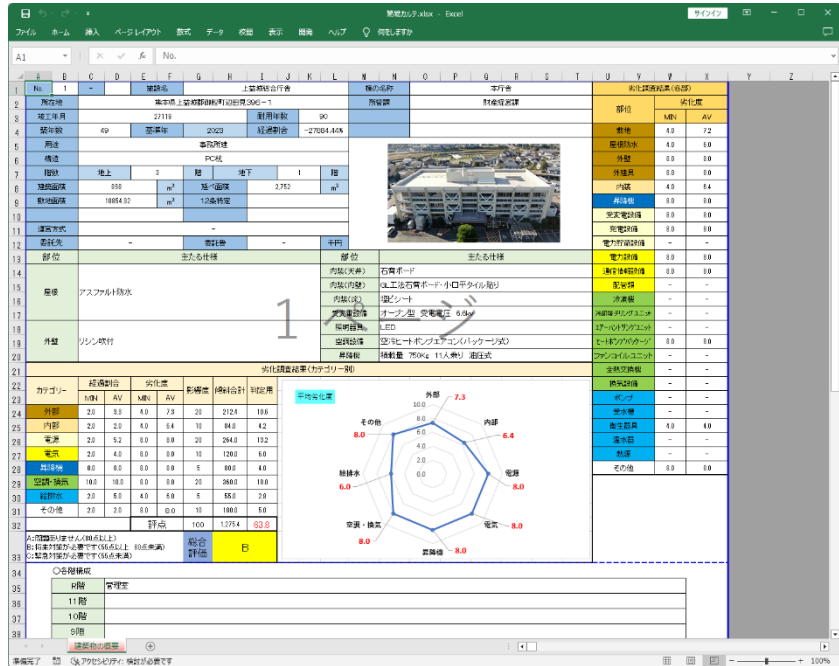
建築カルテ.xlsx - Excel

サインイン

ファイル ホーム 挿入 ページレイアウト 数式 データ 校閲 表示 開発 ヘルプ 何をしますか

A1 No.

| No. | 1 | – | 施設名 | 上築城総合庁舎 | | 棟の名称 | 本庁舎 |
|---|---|---|---|---|---|---|---|
| 所在地 | 東京県上築城都筑町辺田見396-1 | | | | | 所管課 | 財産経営課 |
| 竣工年月 | 27119 | | 耐用年数 | 90 | | | |
| 築年数 | 49 | 基準年 | 2023 | 経過割合 | -27884.44% | | |
| 用途 | 事務所建 | | | | | | |
| 構造 | PC杭 | | | | | | |
| 階数 | 地上 | 3 | 階 | 地下 | 1 | 階 | |
| 建築面積 | 850 | m² | 延べ面積 | 2,752 | m² | | |
| 敷地面積 | 18854.92 | m² | 12条特定 | | | | |
| 運営方式 | – | | | | | | |
| 委託先 | – | | 委託費 | – | 千円 | | |

| 部位 | 主たる仕様 | 部位 | 主たる仕様 |
|---|---|---|---|
| 屋根 | アスファルト防水 | 内装(天井) | 石膏ボード |
| | | 内装(内壁) | GL工法石膏ボード・小口平タイル貼り |
| | | 内装(床) | 塩ビシート |
| | | 受変電設備 | オープン型 受電電圧 6.6kv |
| 外壁 | リシン吹付 | 照明器具 | LED |
| | | 空調設備 | 空冷ヒートポンプエアコン(パッケージ式) |
| | | 昇降機 | 積載量 750Kg 11人乗り 油圧式 |

1 ページ

劣化調査結果(カテゴリー別)

| カテゴリー | 経過割合 MIN | 経過割合 AV | 劣化度 MIN | 劣化度 AV | 影響度 | 傾斜合計 | 判定用 |
|---|---|---|---|---|---|---|---|
| 外部 | 2.0 | 3.3 | 4.0 | 7.3 | 20 | 212.4 | 10.6 |
| 内部 | 2.0 | 2.0 | 4.0 | 6.4 | 10 | 84.0 | 4.2 |
| 電源 | 2.0 | 5.2 | 8.0 | 8.0 | 20 | 264.0 | 13.2 |
| 電気 | 2.0 | 4.0 | 8.0 | 8.0 | 10 | 120.0 | 6.0 |
| 昇降機 | 8.0 | 8.0 | 8.0 | 8.0 | 5 | 80.0 | 4.0 |
| 空調・換気 | 10.0 | 10.0 | 8.0 | 8.0 | 20 | 360.0 | 18.0 |
| 給排水 | 2.0 | 5.0 | 4.0 | 6.0 | 5 | 55.0 | 2.8 |
| その他 | 2.0 | 2.0 | 8.0 | 8.0 | 10 | 100.0 | 5.0 |
| | | | | 評点 | 100 | 1,275.4 | 63.8 |

A:問題ありません(80点以上)
B:将来対策が必要です(55点以上 80点未満)
C:緊急対策が必要です(55点未満)

総合評価 B

平均劣化度
外部 7.3
内部 6.4
電源 8.0
電気 8.0
昇降機 8.0
空調・換気 8.0
給排水 6.0
その他 8.0
10.0 8.0 6.0 4.0 2.0 0.0

劣化調査結果(各部)

| 部位 | 劣化度 MIN | 劣化度 AV |
|---|---|---|
| 敷地 | 4.0 | 7.2 |
| 屋根防水 | 4.0 | 6.0 |
| 外壁 | 8.0 | 8.0 |
| 外建具 | 8.0 | 8.0 |
| 内装 | 4.0 | 6.4 |
| 昇降機 | 8.0 | 8.0 |
| 受変電設備 | 8.0 | 8.0 |
| 発電設備 | 8.0 | 8.0 |
| 電力貯蔵設備 | – | – |
| 電力設備 | 8.0 | 8.0 |
| 通信情報設備 | 8.0 | 8.0 |
| 配管類 | – | – |
| 冷凍機 | – | – |
| 冷却塔・クーリングユニット | – | – |
| エアーハンドリングユニット | – | – |
| ヒートポンプ・パッケージ | 8.0 | 8.0 |
| ファンコイルユニット | – | – |
| 全熱交換機 | – | – |
| 換気設備 | – | – |
| ポンプ | – | – |
| 受水槽 | – | – |
| 衛生器具 | 4.0 | 4.0 |
| 湯沸器 | – | – |
| 熱源 | – | – |
| その他 | 8.0 | 8.0 |

○各階構成
R階 管理室
11階
10階
9階

建築物の概要

準備完了 アクセシビリティ: 検討が必要です 100%